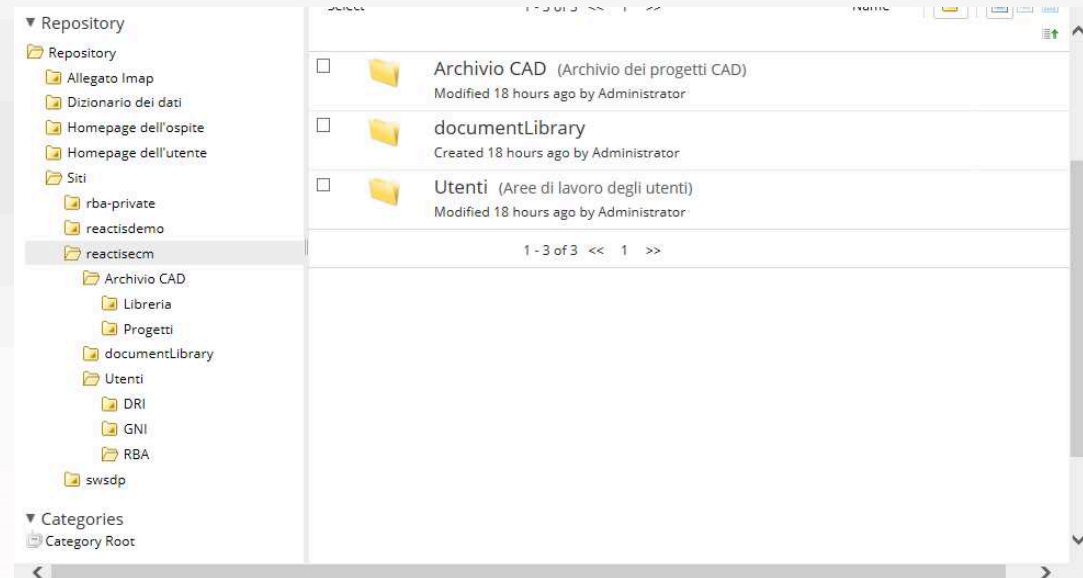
▾ Repository
Repository
Allegato Imap
Dizionario dei dati
Homepage dell'ospite
Homepage dell'utente
Siti
rba-private
reactisdemo
reactisecm
Archivio CAD
Libreria
Progetti
documentLibrary
Utenti
DRI
GNI
RBA
swsdp

▾ Categories
Category Root

Select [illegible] Name

Archivio CAD (Archivio dei progetti CAD)
Modified 18 hours ago by Administrator

documentLibrary
Created 18 hours ago by Administrator

Utenti (Aree di lavoro degli utenti)
Modified 18 hours ago by Administrator

1 - 3 of 3 << 1 >>